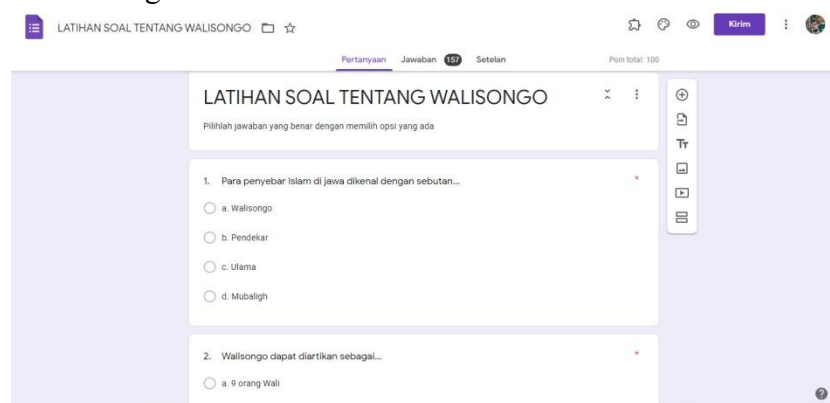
LATIHAN SOAL TENTANG WALISONGO

Kirim

Pertanyaan Jawaban 157 Setelan

Poin total: 100

LATIHAN SOAL TENTANG WALISONGO

Pilihlah jawaban yang benar dengan memilih opsi yang ada

1. Para penyebar Islam di jawa dikenal dengan sebutan...

*

a. Walisongo

b. Pendekar

c. Ulama

d. Mubaligh

2. Walisongo dapat diartikan sebagai...

*

a. 9 orang Wali